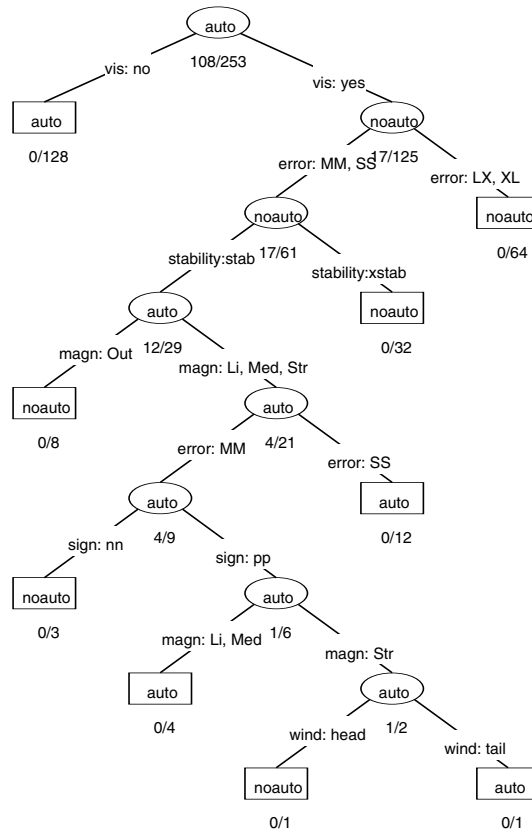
auto
108/253
vis: no
vis: yes
auto
0/128
noauto
17/125
error: MM, SS
error: LX, XL
noauto
17/61
noauto
0/64
stability:stab
stability:xstab
auto
12/29
noauto
0/32
magn: Out
magn: Li, Med, Str
noauto
0/8
auto
4/21
error: MM
error: SS
auto
4/9
auto
0/12
sign: nn
sign: pp
noauto
0/3
auto
1/6
magn: Li, Med
magn: Str
auto
0/4
auto
1/2
wind: head
wind: tail
noauto
0/1
auto
0/1